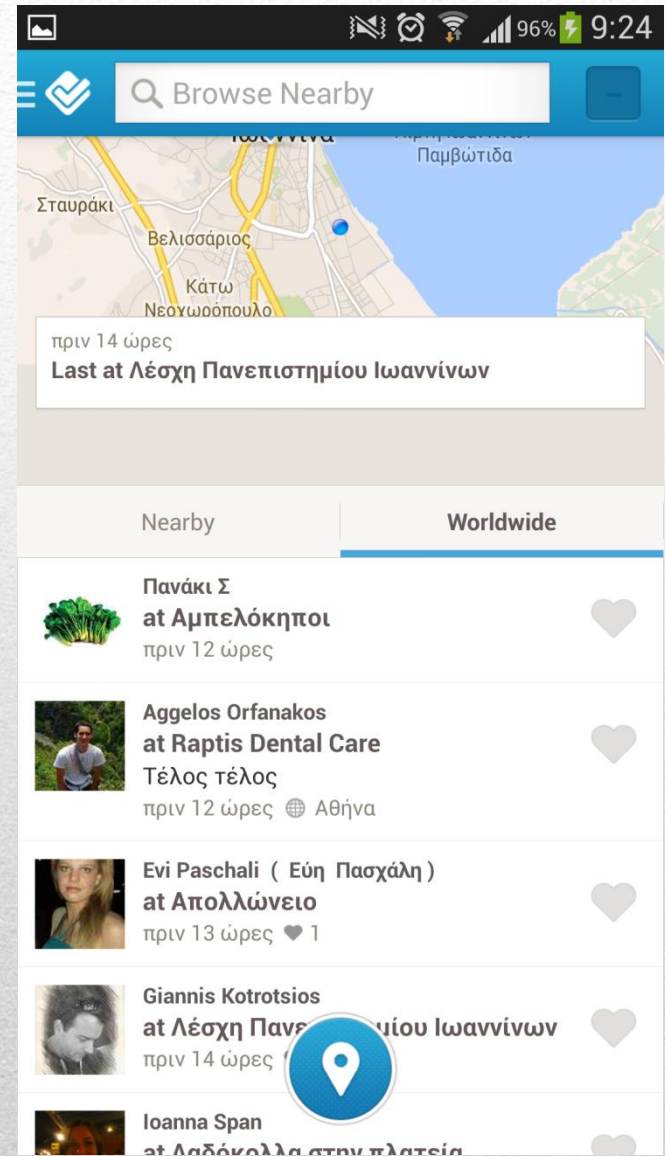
96% 9:24

Browse Nearby

Ιωάννινα
Παμβώτιδα
Σταυράκι
Βελισσάριος
Κάτω Νεοχωρόπουλο

πριν 14 ώρες
Last at Λέσχη Πανεπιστημίου Ιωαννίνων

Nearby
Worldwide

Πανάκι Σ
at Αμπελόκηποι
πριν 12 ώρες

Aggelos Orfanakos
at Raptis Dental Care
Τέλος τέλος
πριν 12 ώρες Αθήνα

Evi Paschali ( Εύη Πασχάλη )
at Απολλώνειο
πριν 13 ώρες 1

Giannis Kotrotsios
at Λέσχη Πανε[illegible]μίου Ιωαννίνων
πριν 14 ώρες

Ioanna Span
at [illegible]